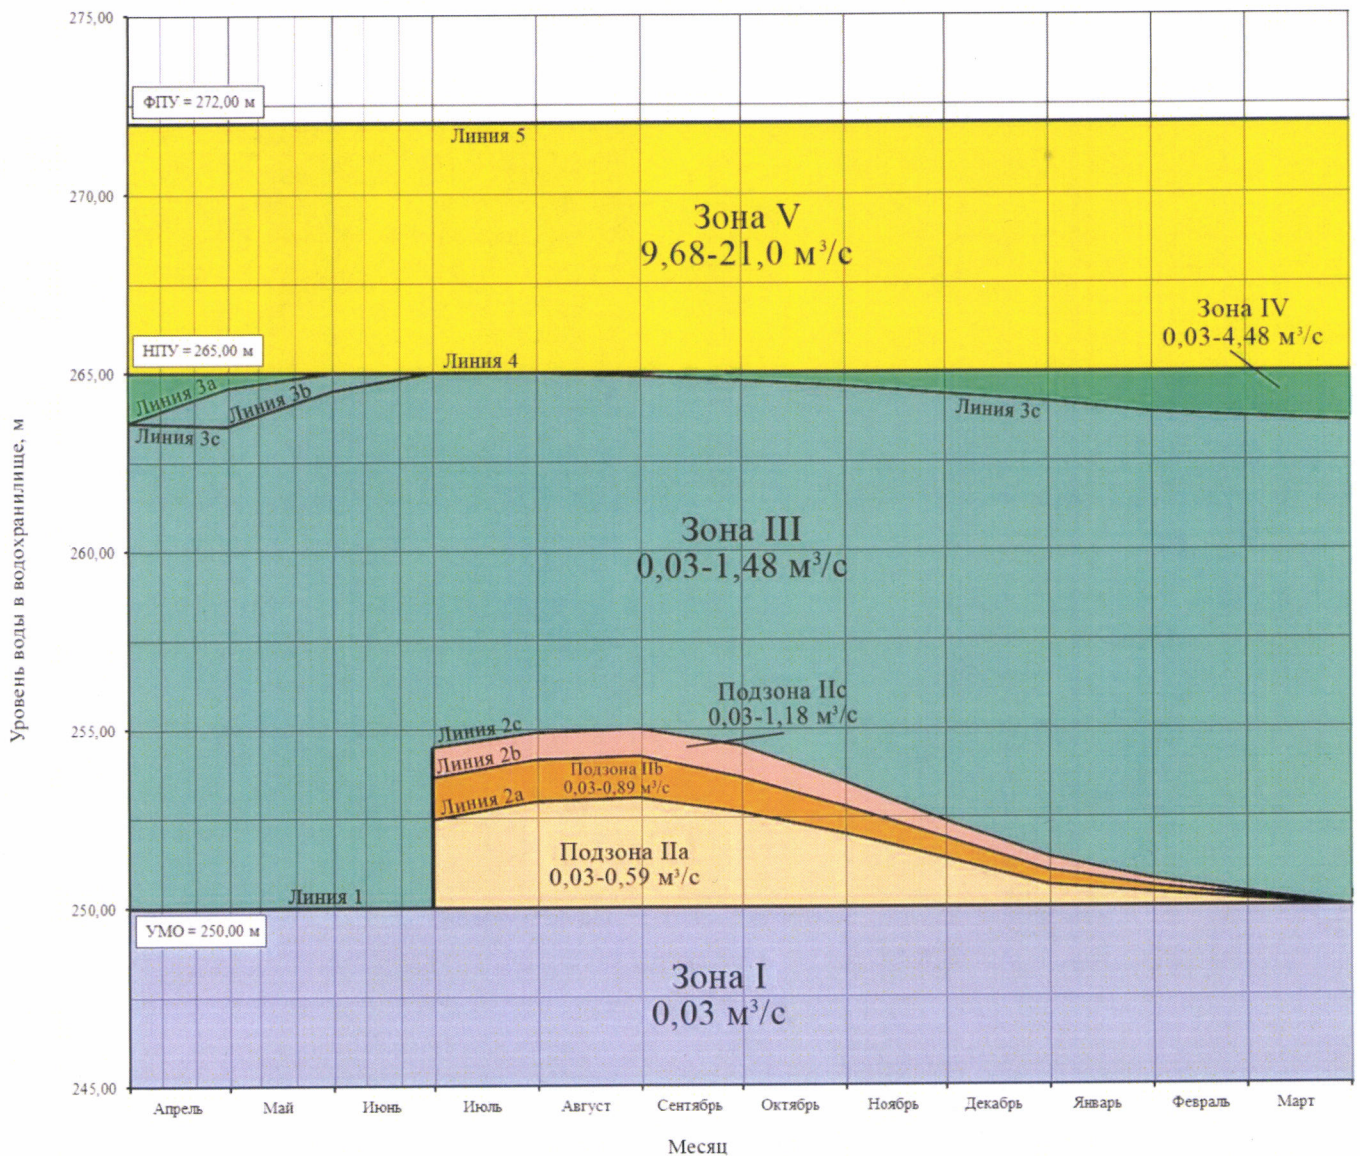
275,00

ФПУ = 272,00 м

Линия 5

270,00

Зона V
9,68-21,0 м$^3$/с

Зона IV
0,03-4,48 м$^3$/с

НПУ = 265,00 м

Линия 4

265,00

Линия 3а

Линия 3b

Линия 3с

Линия 3с

Зона III
0,03-1,48 м$^3$/с

260,00

Подзона IIc
0,03-1,18 м$^3$/с

Линия 2с

255,00

Линия 2b

Подзона IIb
0,03-0,89 м$^3$/с

Линия 2а

Подзона IIа
0,03-0,59 м$^3$/с

Линия 1

250,00

УМО = 250,00 м

Зона I
0,03 м$^3$/с

245,00

Уровень воды в водохранилище, м

Апрель Май Июнь Июль Август Сентябрь Октябрь Ноябрь Декабрь Январь Февраль Март

Месяц